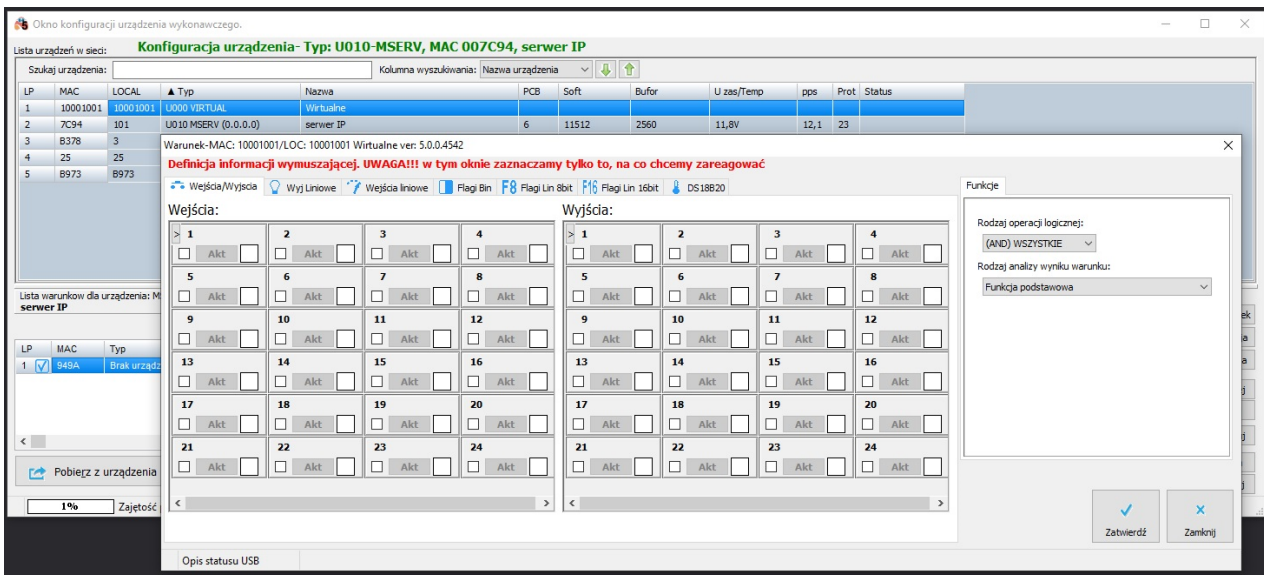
Okno konfiguracji urządzenia wykonawczego.

Lista urządzeń w sieci:
Konfiguracja urządzenia- Typ: U010-MSERV, MAC 007C94, serwer IP

Szukaj urządzenia:
Kolumna wyszukiwania: Nazwa urządzenia

| LP | MAC | LOCAL | ▲ Typ | Nazwa | PCB | Soft | Bufor | U zas/Temp | pps | Prot | Status |
|---|---|---|---|---|---|---|---|---|---|---|---|
| 1 | 10001001 | 10001001 | U000 VIRTUAL | Wirtualne | | | | | | | |
| 2 | 7C94 | 101 | U010 MSERV (0.0.0.0) | serwer IP | 6 | 11512 | 2560 | 11,8V | 12,1 | 23 | |
| 3 | B378 | 3 | | | | | | | | | |
| 4 | 25 | 25 | | | | | | | | | |
| 5 | B973 | B973 | | | | | | | | | |

Lista warunkow dla urządzenia: M
serwer IP

| LP | MAC | Typ |
|---|---|---|
| 1 | 949A | Brak urządz |

Pobierz z urządzenia

1%
Zajętość

Warunek-MAC: 10001001/LOC: 10001001 Wirtualne ver: 5.0.0.4542

Definicja informacji wymuszającej. UWAGA!!! w tym oknie zaznaczamy tylko to, na co chcemy zareagować

Wejścia/Wyjscia | Wyj Liniowe | Wejścia liniowe | Flagi Bin | F8 Flagi Lin 8bit | F16 Flagi Lin 16bit | DS18B20

Wejścia:
> 1 Akt | 2 Akt | 3 Akt | 4 Akt
5 Akt | 6 Akt | 7 Akt | 8 Akt
9 Akt | 10 Akt | 11 Akt | 12 Akt
13 Akt | 14 Akt | 15 Akt | 16 Akt
17 Akt | 18 Akt | 19 Akt | 20 Akt
21 Akt | 22 Akt | 23 Akt | 24 Akt

Wyjścia:
> 1 Akt | 2 Akt | 3 Akt | 4 Akt
5 Akt | 6 Akt | 7 Akt | 8 Akt
9 Akt | 10 Akt | 11 Akt | 12 Akt
13 Akt | 14 Akt | 15 Akt | 16 Akt
17 Akt | 18 Akt | 19 Akt | 20 Akt
21 Akt | 22 Akt | 23 Akt | 24 Akt

Funkcje
Rodzaj operacji logicznej:
(AND) WSZYSTKIE
Rodzaj analizy wyniku warunku:
Funkcja podstawowa

Zatwierdź
Zamknij

Opis statusu USB